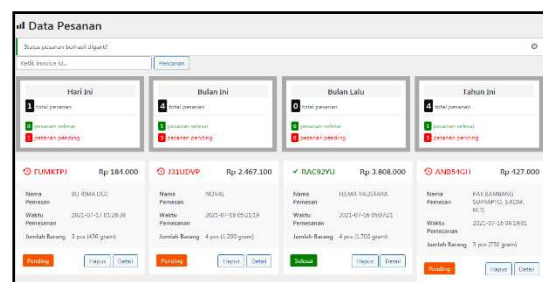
Data Pesanan

Status pesanan berhasil diganti!

Ketik invoice id... | Pencarian

| Hari Ini | Bulan Ini | Bulan Lalu | Tahun Ini |
|---|---|---|---|
| 1 total pesanan | 4 total pesanan | 0 total pesanan | 4 total pesanan |
| 0 pesanan selesai | 1 pesanan selesai | 0 pesanan selesai | 1 pesanan selesai |
| 1 pesanan pending | 3 pesanan pending | 0 pesanan pending | 3 pesanan pending |

FUMKTPJ Rp 184.000
Nama Pemesan: IBU RIMA DCC
Waktu Pemesanan: 2021-07-17 05:28:36
Jumlah Barang: 3 pcs (450 gram)
Pending | Hapus | Detail

J31UDVP Rp 2.467.100
Nama Pemesan: NOVAL
Waktu Pemesanan: 2021-07-16 05:23:18
Jumlah Barang: 4 pcs (1.200 gram)
Pending | Hapus | Detail

RAC92YU Rp 3.808.000
Nama Pemesan: HELMA YAUSFARA
Waktu Pemesanan: 2021-07-16 09:07:21
Jumlah Barang: 4 pcs (1.700 gram)
Selesai | Hapus | Detail

AN854GH Rp 427.000
Nama Pemesan: PAK BAMBANG SUPARYO, S.KOM, M.T.
Waktu Pemesanan: 2021-07-16 04:19:01
Jumlah Barang: 3 pcs (750 gram)
Pending | Hapus | Detail